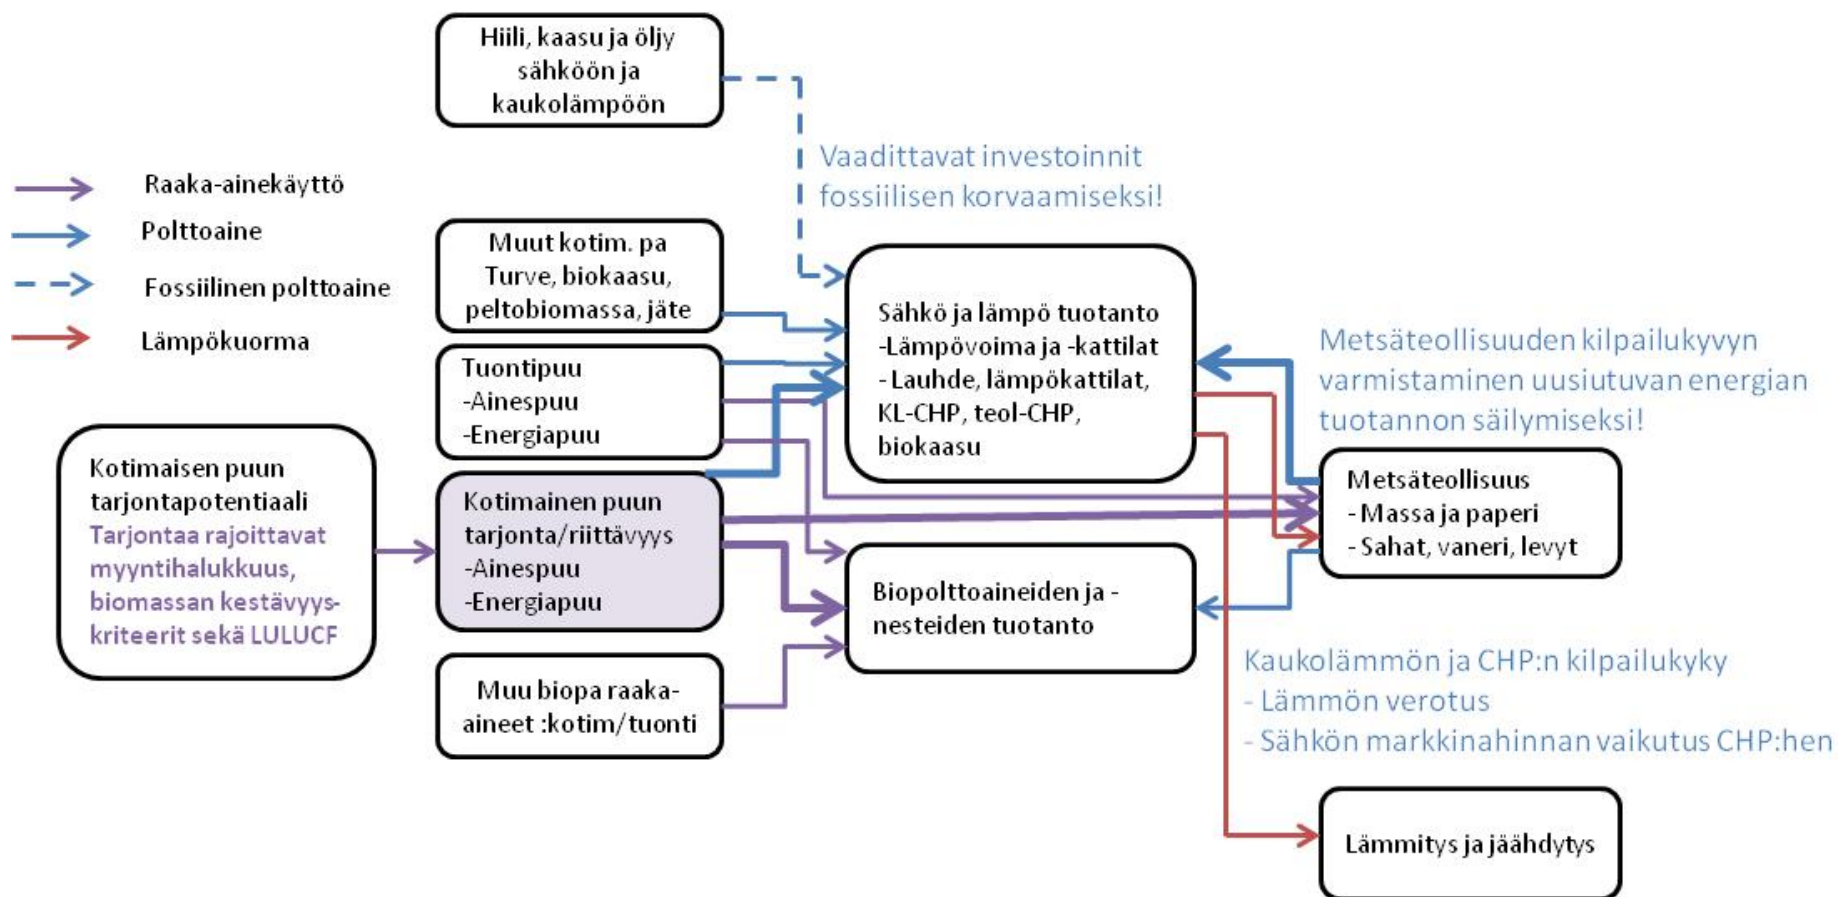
Hiili, kaasu ja öljy sähköön ja kaukolämpöön

Raaka-ainekäyttö
Polttoaine
Fossiilinen polttoaine
Lämpökuorma

Vaadittavat investoinnit fossiilisen korvaamiseksi!

Muut kotim. pa Turve, biokaasu, peltobiomassa, jäte

Tuontipuu
-Ainespuu
-Energiapuu

Sähkö ja lämpö tuotanto
-Lämpövoima ja -kattilat
- Lauhde, lämpökattilat, KL-CHP, teol-CHP, biokaasu

Metsäteollisuuden kilpailukyvyn varmistaminen uusiutuvan energian tuotannon säilymiseksi!

Kotimaisen puun tarjontapotentiaali
Tarjontaa rajoittavat myyntihalukkuus, biomassan kestävyyskriteerit sekä LULUCF

Kotimainen puun tarjonta/riittävyys
-Ainespuu
-Energiapuu

Metsäteollisuus
- Massa ja paperi
- Sahat, vaneri, levyt

Biopolttoaineiden ja -nesteiden tuotanto

Muu biopa raaka-aineet :kotim/tuonti

Kaukolämmön ja CHP:n kilpailukyky
- Lämmön verotus
- Sähkön markkinahinnan vaikutus CHP:hen

Lämmitys ja jäähdytys